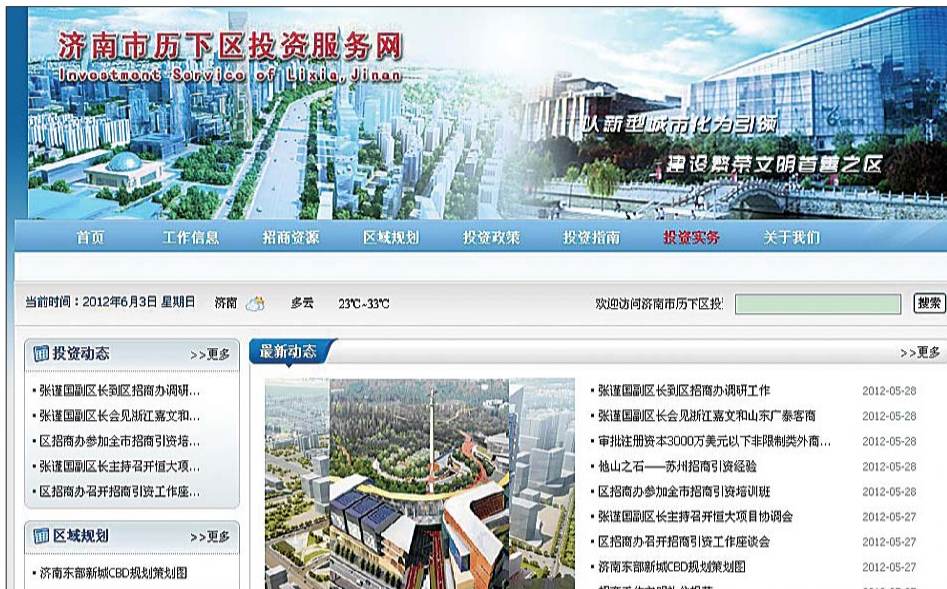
济南市历下区投资服务网
Investment Service of Lixia,Jinan

以新型城市化为引领
建设繁荣文明首善之区

首页 工作信息 招商资源 区域规划 投资政策 投资指南 投资实务 关于我们

当前时间：2012年6月3日 星期日 济南 多云 23℃~33℃

欢迎访问济南市历下区投

搜索

投资动态 >>更多

• 张谨国副区长到区招商办调研...
• 张谨国副区长会见浙江嘉文和...
• 区招商办参加全市招商引资培...
• 张谨国副区长主持召开恒大项...
• 区招商办召开招商引资工作座...

区域规划 >>更多

• 济南东部新城CBD规划策划图

最新动态 >>更多

• 张谨国副区长到区招商办调研工作 2012-05-28
• 张谨国副区长会见浙江嘉文和山东广泰客商 2012-05-28
• 审批注册资本3000万美元以下非限制类外商... 2012-05-28
• 他山之石——苏州招商引资经验 2012-05-28
• 区招商办参加全市招商引资培训班 2012-05-28
• 张谨国副区长主持召开恒大项目协调会 2012-05-27
• 区招商办召开招商引资工作座谈会 2012-05-27
• 济南东部新城CBD规划策划图 2012-05-27
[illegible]